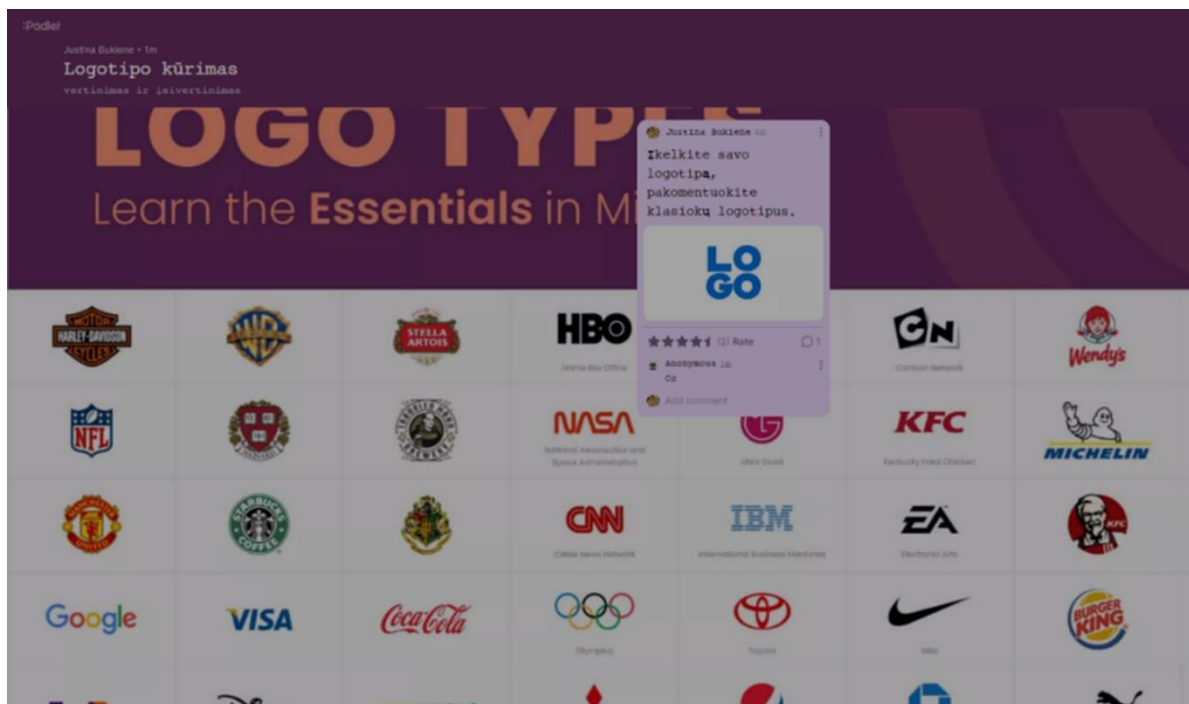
:Padlet

Justina Bukiene • 1m
Logotipo kūrimas
vertinimas ir įsivertinimas

LOGO TYPE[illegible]
Learn the Essentials in Mi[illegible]

Justina Bukiene 4m
Įkelkite savo logotipą, pakomentuokite klasiokų logotipus.

LO
GO

★★★★ (2) Rate 1
Anonymous 1m
Oz
Add comment

MOTOR HARLEY-DAVIDSON CYCLES

WB

STELLA ARTOIS

HBO
Home Box Office

CN
Cartoon Network

Wendy's

NFL

NASA
National Aeronautics and Space Administration

LG
Life's Good

KFC
Kentucky Fried Chicken

MICHELIN

MANCHESTER UNITED

STARBUCKS COFFEE

CNN
Cable News Network

IBM
International Business Machines

EA
Electronic Arts

KFC

Google

VISA

Coca-Cola

Olympics

Toyota

Nike

BURGER KING